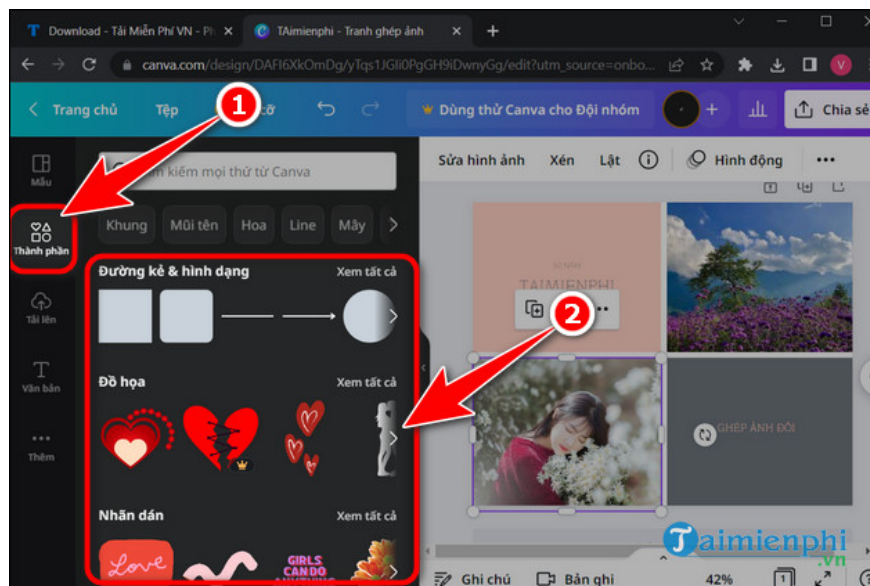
T Download - Tải Miễn Phí VN - Ph ×
TAimienphi - Tranh ghép ảnh ×
+
canva.com/design/DAFI6XkOmDg/yTqs1JGli0PgGH9iDwnyGg/edit?utm_source=onbo...
V
Trang chủ
Tệp
1
Dùng thử Canva cho Đội nhóm
+
Chia sẻ
Mẫu
Thành phần
Tải lên
Văn bản
Thêm
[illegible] kiếm mọi thứ từ Canva
Khung
Mũi tên
Hoa
Line
Mây
Đường kẻ & hình dạng
Xem tất cả
Đồ họa
Xem tất cả
Nhãn dán
Xem tất cả
Love
GIRLS CAN DO ANYTHING
Sửa hình ảnh
Xén
Lật
Hình động
TAIMIENPHI
2
GHÉP ẢNH ĐÔI
Ghi chú
Bản ghi
42%
1
Taimienphi
.vn